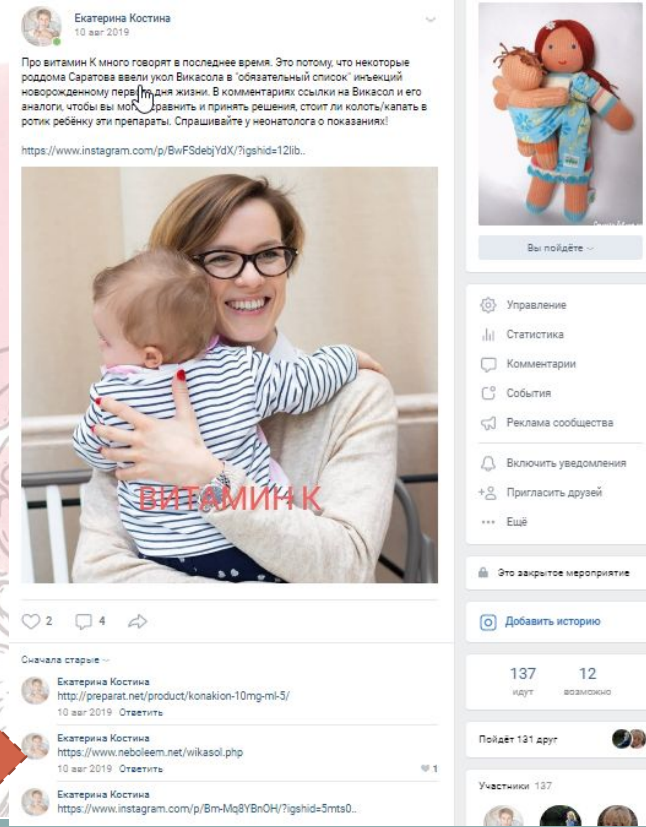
Екатерина Костина
10 авг 2019

Про витамин К много говорят в последнее время. Это потому, что некоторые роддома Саратова ввели укол Викасола в "обязательный список" инъекций новорожденному перв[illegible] дня жизни. В комментариях ссылки на Викасол и его аналоги, чтобы вы мо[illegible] сравнить и принять решения, стоит ли колоть/капать в ротик ребёнку эти препараты. Спрашивайте у неонатолога о показаниях!

https://www.instagram.com/p/BwFSdebjYdX/?igshid=12lib..

ВИТАМИН К

2 4

Сначала старые

Екатерина Костина
http://preparat.net/product/konakion-10mg-ml-5/
10 авг 2019 Ответить

Екатерина Костина
https://www.neboleem.net/wikasol.php
10 авг 2019 Ответить 1

Екатерина Костина
https://www.instagram.com/p/Bm-Mq8YBnOH/?igshid=5mts0..

Вы пойдёте

Управление
Статистика
Комментарии
События
Реклама сообщества
Включить уведомления
Пригласить друзей
Ещё

Это закрытое мероприятие

Добавить историю

137 идут
12 возможно

Пойдёт 131 друг

Участники 137